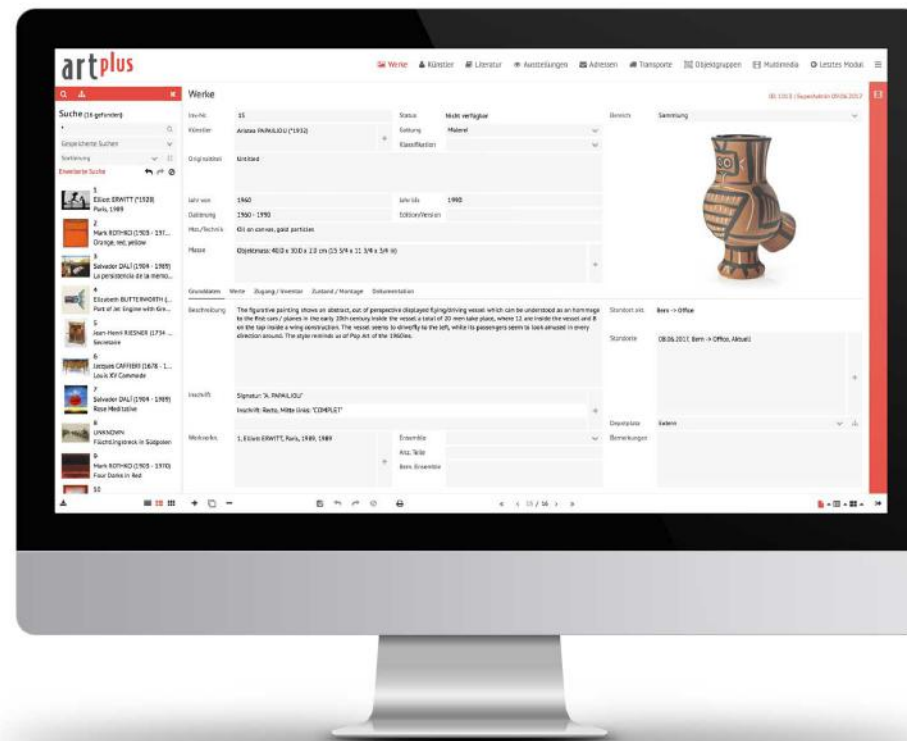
artplus

Werke Künstler Literatur Ausstellungen Adressen Transporte Objektgruppen Multimedia Letztes Modul

Suche (16 gefunden)

Gespeicherte Suchen

Erweiterte Suche

1
Elliott ERWITT (*1928)
Paris, 1989

2
Mark ROTHKO (1903 - 197...
Orange, red, yellow

3
Salvador DALÍ (1904 - 1989)
La persistencia de la memo...

4
Elizabeth BUTTERWORTH (...
Port of Jet Engine with Gre...

5
Jean-Henri RIESNER (1734 - ...
Secretaire

6
Jacques CAFFIERI (1678 - 1...
Louis XV Commode

7
Salvador DALÍ (1904 - 1989)
Rose Meditative

8
UNKNOWN
Flüchtlingstreck in Südpolen

9
Mark ROTHKO (1903 - 1970)
Four Darks in Red

10

Werke

Inv.Nr. 15
Status Nicht verfügbar
Bereich Sammlung
Künstler Aristea PAPAILIOU (*1932)
Gattung Malerei
Klassifikation
Originaltitel Untitled
Jahr von 1960
Jahr bis 1980
Datierung 1960 - 1990
Edition/Version
Mat./Technik Oil on canvas, gold particles
Masse Objektmass: 40.0 x 30.0 x 2.0 cm (15 3/4 x 11 3/4 x 3/4 in)

Grunddaten Werte Zugang / Inventar Zustand / Montage Dokumentation

Beschreibung The figurative painting shows an abstract, out of perspective displayed flying/driving vessel which can be understood as an hommage to the first cars / planes in the early 20th century. Inside the vessel a total of 20 men take place, where 12 are inside the vessel and 8 on the top inside a wing construction. The vessel seems to drive/fly to the left, while its passengers seem to look amused in every direction around. The style reminds us of Pop Art of the 1960ies.

Standort akt. Bern -> Office
Standorte 08.06.2017, Bern -> Office, Aktuell

Inschrift Signatur: "A. PAPAILIOU"
Inschrift: Recto, Mitte Grau: "COMPLET"

Depotplatz Extern
Bemerkungen

Werkreihe 1. Elliott ERWITT, Paris, 1989, 1989
Ensemble
Anz. Teile
Bem. Ensemble

« ‹ 15 / 16 › »